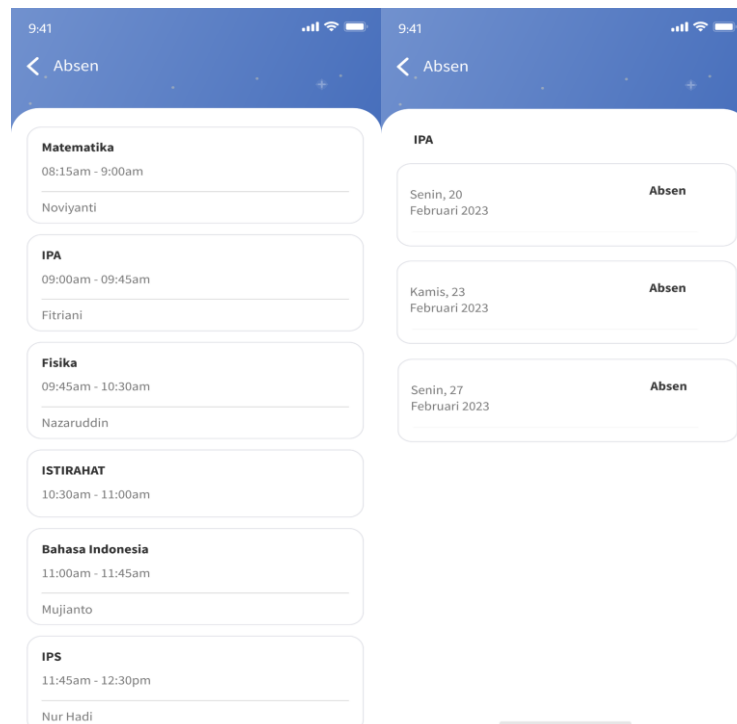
9:41

Absen

Matematika
08:15am - 9:00am
Noviyanti

IPA
09:00am - 09:45am
Fitriani

Fisika
09:45am - 10:30am
Nazaruddin

ISTIRAHAT
10:30am - 11:00am

Bahasa Indonesia
11:00am - 11:45am
Mujianto

IPS
11:45am - 12:30pm
Nur Hadi

9:41

Absen

IPA

Senin, 20 Februari 2023
Absen

Kamis, 23 Februari 2023
Absen

Senin, 27 Februari 2023
Absen